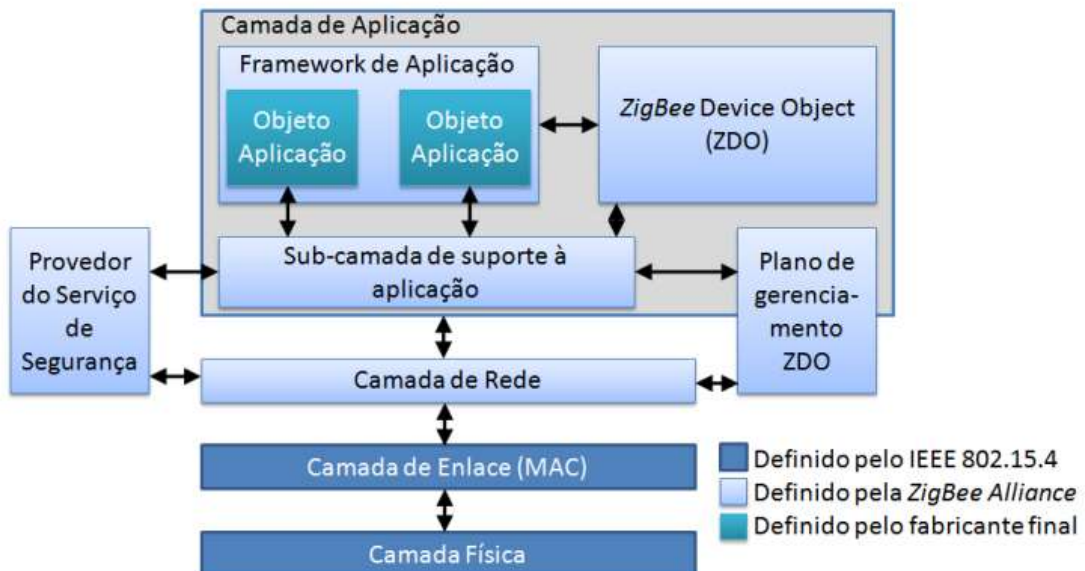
Camada de Aplicação

Framework de Aplicação

Objeto Aplicação

Objeto Aplicação

ZigBee Device Object (ZDO)

Provedor do Serviço de Segurança

Sub-camada de suporte à aplicação

Plano de gerenciamento ZDO

Camada de Rede

Camada de Enlace (MAC)

Camada Física

Definido pelo IEEE 802.15.4

Definido pela ZigBee Alliance

Definido pelo fabricante final